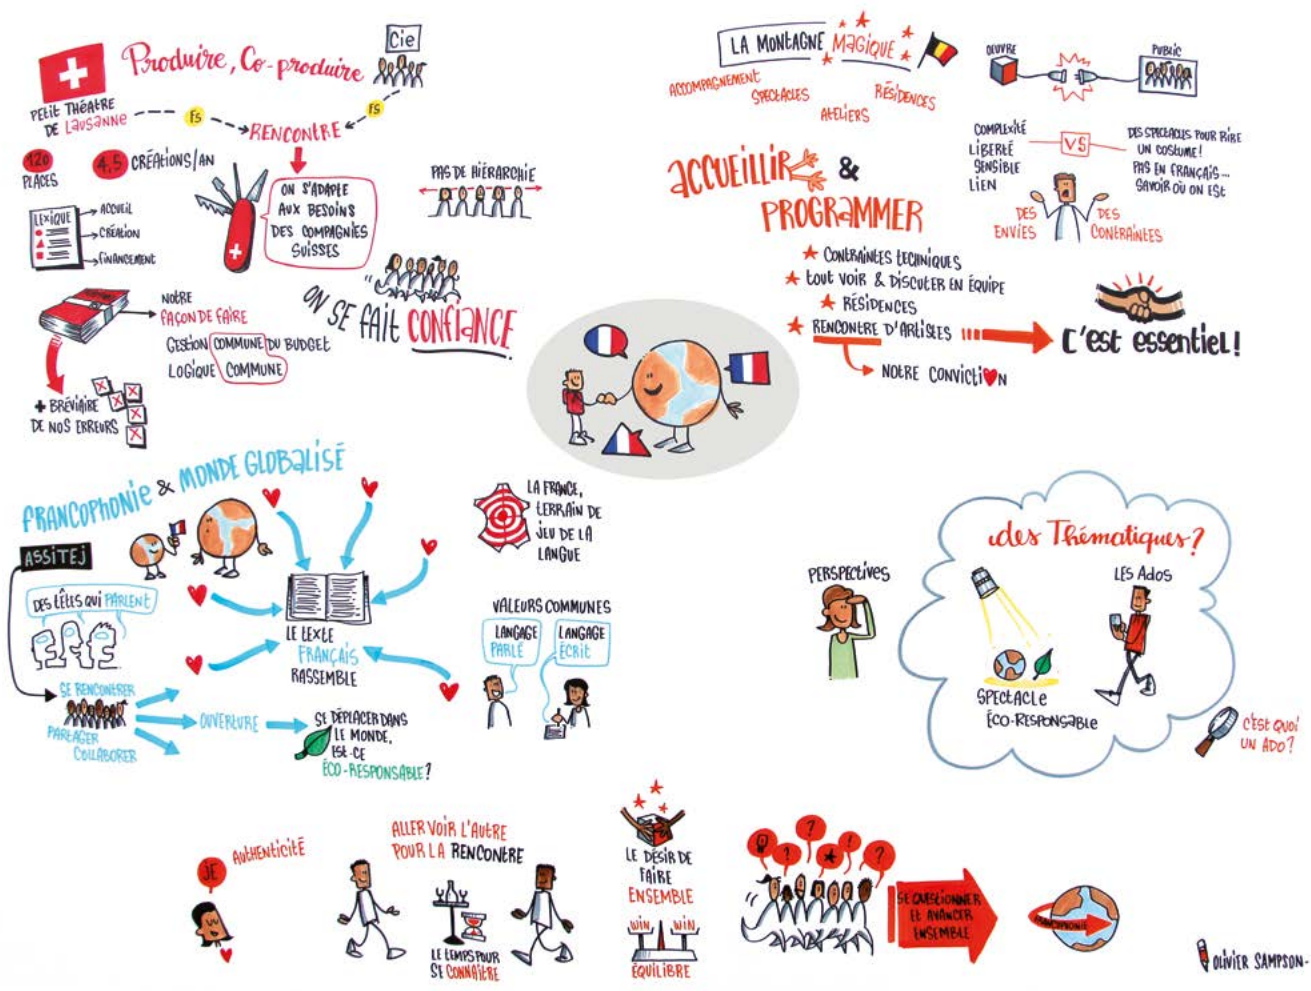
Produire, Co-produire

Cie

Petit Théâtre de Lausanne

FS

FS

RENCONTRE

120 PLACES

4,5 CRÉATIONS/AN

ON S'ADAPTE AUX BESOINS DES COMPAGNIES SUISSES

PAS DE HIÉRARCHIE

LEXIQUE

ACCUEIL

CRÉATION

FINANCEMENT

ON SE FAIT CONFIANCE

NOTRE FAÇON DE FAIRE

GESTION COMMUNE DU BUDGET

LOGIQUE COMMUNE

+ BRÉVIAIRE DE NOS ERREURS

LA MONTAGNE MAGIQUE

ACCOMPAGNEMENT

SPECTACLES

ATELIERS

RÉSIDENCES

OEUVRE

PUBLIC

COMPLEXITÉ

LIBERTÉ

SENSIBLE

LIEN

VS

DES SPECTACLES POUR RIRE UN COSTUME!

PAS EN FRANÇAIS...

SAVOIR OÙ ON EST

DES ENVIES

DES CONTRAINTES

ACCUEILLIR & PROGRAMMER

★ CONTRAINTES TECHNIQUES

★ TOUT VOIR & DISCUTER EN ÉQUIPE

★ RÉSIDENCES

★ RENCONTRE D'ARTISTES

C'est essentiel!

NOTRE CONVICTION

FRANCOPHONIE & MONDE GLOBALISÉ

LA FRANCE, TERRAIN DE JEU DE LA LANGUE

ASSITEJ

DES TÊTES QUI PARLENT

LE TEXTE FRANÇAIS RASSEMBLE

VALEURS COMMUNES

LANGAGE PARLÉ

LANGAGE ÉCRIT

SE RENCONTRER

PARTAGER

COLLABORER

OUVERTURE

SE DÉPLACER DANS LE MONDE, EST-CE ÉCO-RESPONSABLE?

des Thématiques?

PERSPECTIVES

LES ADOS

SPECTACLE ÉCO-RESPONSABLE

C'EST QUOI UN ADO?

JE

AUTHENTICITÉ

ALLER VOIR L'AUTRE POUR LA RENCONTRE

LE TEMPS POUR SE CONNAÎTRE

LE DÉSIR DE FAIRE ENSEMBLE

WIN

WIN

ÉQUILIBRE

SE QUESTIONNER ET AVANCER ENSEMBLE

FRANCOPHONIE

OLIVIER SAMPSON